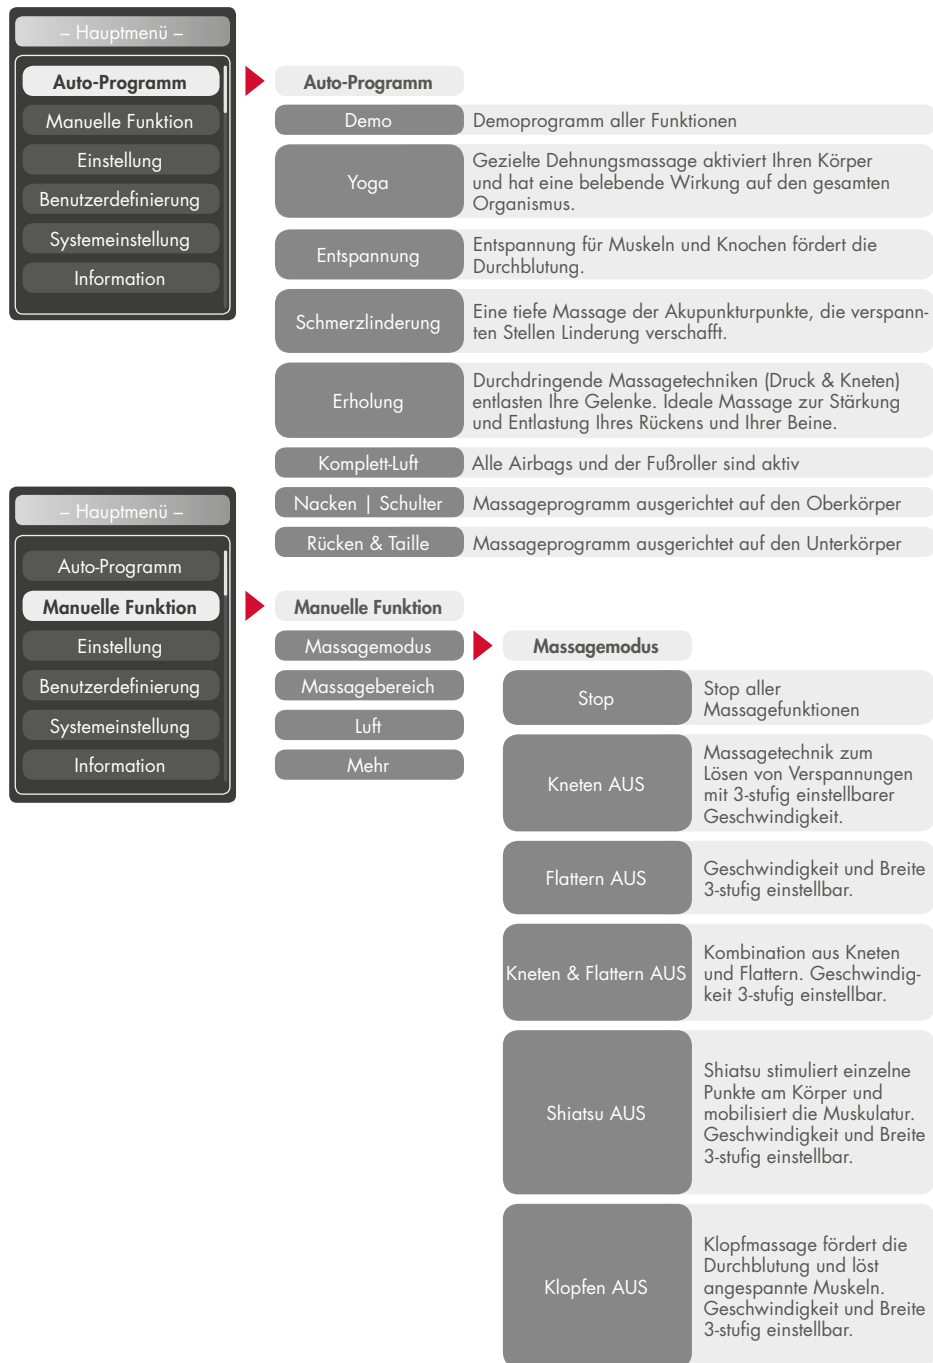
– Hauptmenü –

Auto-Programm
Manuelle Funktion
Einstellung
Benutzerdefinierung
Systemeinstellung
Information

Auto-Programm

| | |
|---|---|
| Demo | Demoprogramm aller Funktionen |
| Yoga | Gezielte Dehnungsmassage aktiviert Ihren Körper und hat eine belebende Wirkung auf den gesamten Organismus. |
| Entspannung | Entspannung für Muskeln und Knochen fördert die Durchblutung. |
| Schmerzlinderung | Eine tiefe Massage der Akupunkturpunkte, die verspannten Stellen Linderung verschafft. |
| Erholung | Durchdringende Massagetechniken (Druck & Kneten) entlasten Ihre Gelenke. Ideale Massage zur Stärkung und Entlastung Ihres Rückens und Ihrer Beine. |
| Komplett-Luft | Alle Airbags und der Fußroller sind aktiv |
| Nacken \| Schulter | Massageprogramm ausgerichtet auf den Oberkörper |
| Rücken & Taille | Massageprogramm ausgerichtet auf den Unterkörper |

– Hauptmenü –

Auto-Programm
Manuelle Funktion
Einstellung
Benutzerdefinierung
Systemeinstellung
Information

Manuelle Funktion

Massagemodus
Massagebereich
Luft
Mehr

Massagemodus

| | |
|---|---|
| Stop | Stop aller Massagefunktionen |
| Kneten AUS | Massagetechnik zum Lösen von Verspannungen mit 3-stufig einstellbarer Geschwindigkeit. |
| Flattern AUS | Geschwindigkeit und Breite 3-stufig einstellbar. |
| Kneten & Flattern AUS | Kombination aus Kneten und Flattern. Geschwindigkeit 3-stufig einstellbar. |
| Shiatsu AUS | Shiatsu stimuliert einzelne Punkte am Körper und mobilisiert die Muskulatur. Geschwindigkeit und Breite 3-stufig einstellbar. |
| Klopfen AUS | Klopfmassage fördert die Durchblutung und löst angespannte Muskeln. Geschwindigkeit und Breite 3-stufig einstellbar. |